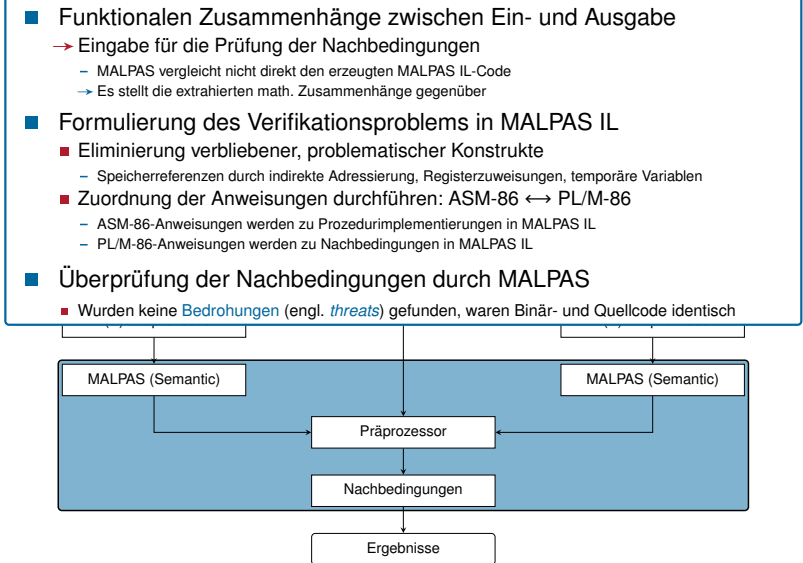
Funktionalen Zusammenhänge zwischen Ein- und Ausgabe

→ Eingabe für die Prüfung der Nachbedingungen

– MALPAS vergleicht nicht direkt den erzeugten MALPAS IL-Code

→ Es stellt die extrahierten math. Zusammenhänge gegenüber

Formulierung des Verifikationsproblems in MALPAS IL

Eliminierung verbliebener, problematischer Konstrukte

– Speicherreferenzen durch indirekte Adressierung, Registerzuweisungen, temporäre Variablen

Zuordnung der Anweisungen durchführen: ASM-86 ⟷ PL/M-86

– ASM-86-Anweisungen werden zu Prozedurimplementierungen in MALPAS IL

– PL/M-86-Anweisungen werden zu Nachbedingungen in MALPAS IL

Überprüfung der Nachbedingungen durch MALPAS

Wurden keine Bedrohungen (engl. *threats*) gefunden, waren Binär- und Quellcode identisch

MALPAS (Semantic)

MALPAS (Semantic)

Präprozessor

Nachbedingungen

Ergebnisse